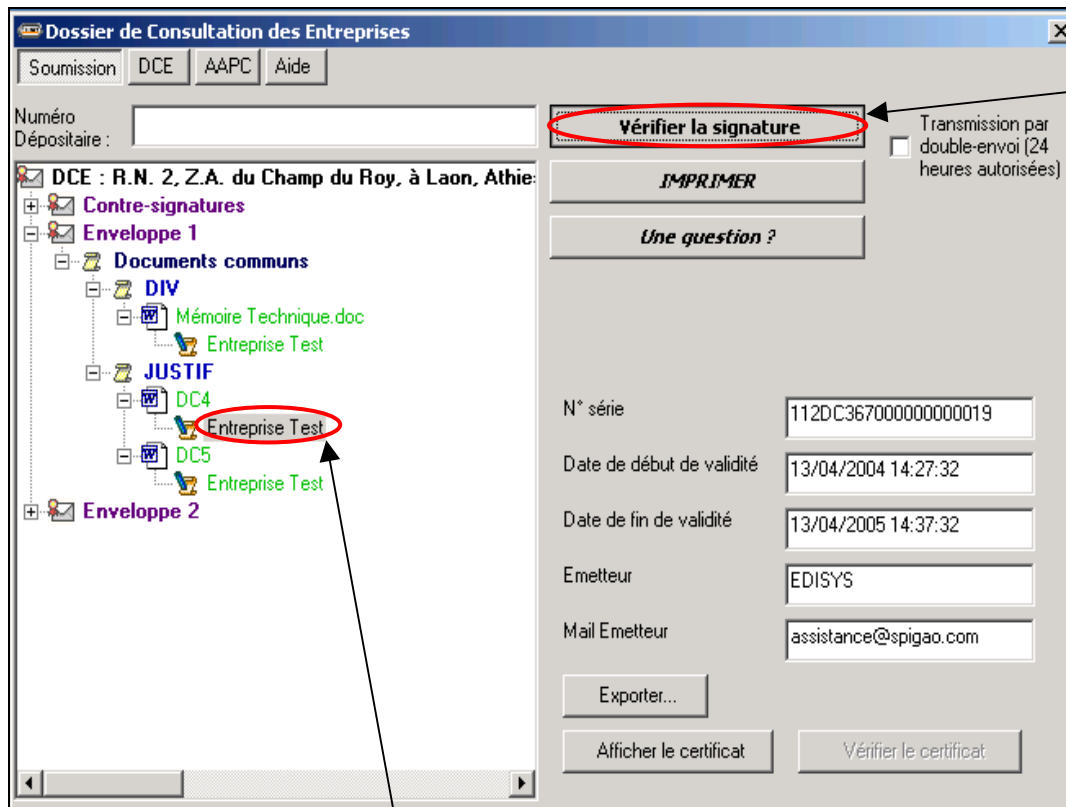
Dossier de Consultation des Entreprises

Soumission DCE AAPC Aide

Numéro Dépositaire :

Vérifier la signature

Transmission par double-envoi (24 heures autorisées)

IMPRIMER

Une question ?

DCE : R.N. 2, Z.A. du Champ du Roy, à Laon, Athie

Contre-signatures

Enveloppe 1

Documents communs

DIV

Mémoire Technique.doc

Entreprise Test

JUSTIF

DC4

Entreprise Test

DC5

Entreprise Test

Enveloppe 2

N° série 112DC367000000000019

Date de début de validité 13/04/2004 14:27:32

Date de fin de validité 13/04/2005 14:37:32

Emetteur EDISYS

Mail Emetteur assistance@spigao.com

Exporter...

Afficher le certificat

Vérifier le certificat